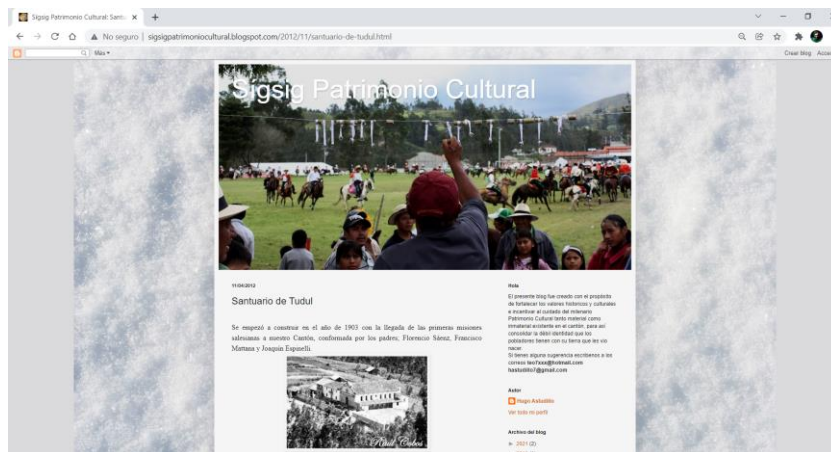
Sigsig Patrimonio Cultural: Santu ×
+

No seguro | sigsigpatrimoniocultural.blogspot.com/2012/11/santuario-de-tudul.html

Más ▾
Crear blog Acce

Sigsig Patrimonio Cultural

11/04/2012

Santuario de Tudul

Se empezó a construir en el año de 1903 con la llegada de las primeras misiones salesianas a nuestro Cantón, conformada por los padres; Florencio Sáenz, Francisco Mattana y Joaquín Espinelli.

Abel Cobos

Nota

El presente blog fue creado con el propósito de fortalecer los valores históricos y culturales e incentivar al cuidado del milenario Patrimonio Cultural tanto material como inmaterial existente en el cantón, para así consolidar la débil identidad que los pobladores tienen con su tierra que les vio nacer.
Si tienes alguna sugerencia escríbenos a los correos tecYasa@hotmail.com
hastudillo7@gmail.com

Autor

Hugo Astudillo

Ver todo mi perfil

Archivo del blog

► 2021 (2)